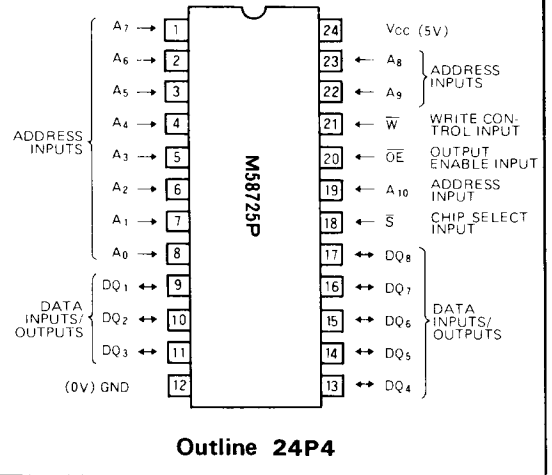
ADDRESS INPUTS

$A_7$ 1
$A_6$ 2
$A_5$ 3
$A_4$ 4
$A_3$ 5
$A_2$ 6
$A_1$ 7
$A_0$ 8

DATA INPUTS/ OUTPUTS

$DQ_1$ 9
$DQ_2$ 10
$DQ_3$ 11

(0V) GND 12

M58725P

24 Vcc (5V)
23 $A_8$
22 $A_9$

ADDRESS INPUTS

21 $\overline{W}$ WRITE CONTROL INPUT
20 $\overline{OE}$ OUTPUT ENABLE INPUT
19 $A_{10}$ ADDRESS INPUT
18 $\overline{S}$ CHIP SELECT INPUT
17 $DQ_8$
16 $DQ_7$
15 $DQ_6$
14 $DQ_5$
13 $DQ_4$

DATA INPUTS/ OUTPUTS

Outline 24P4